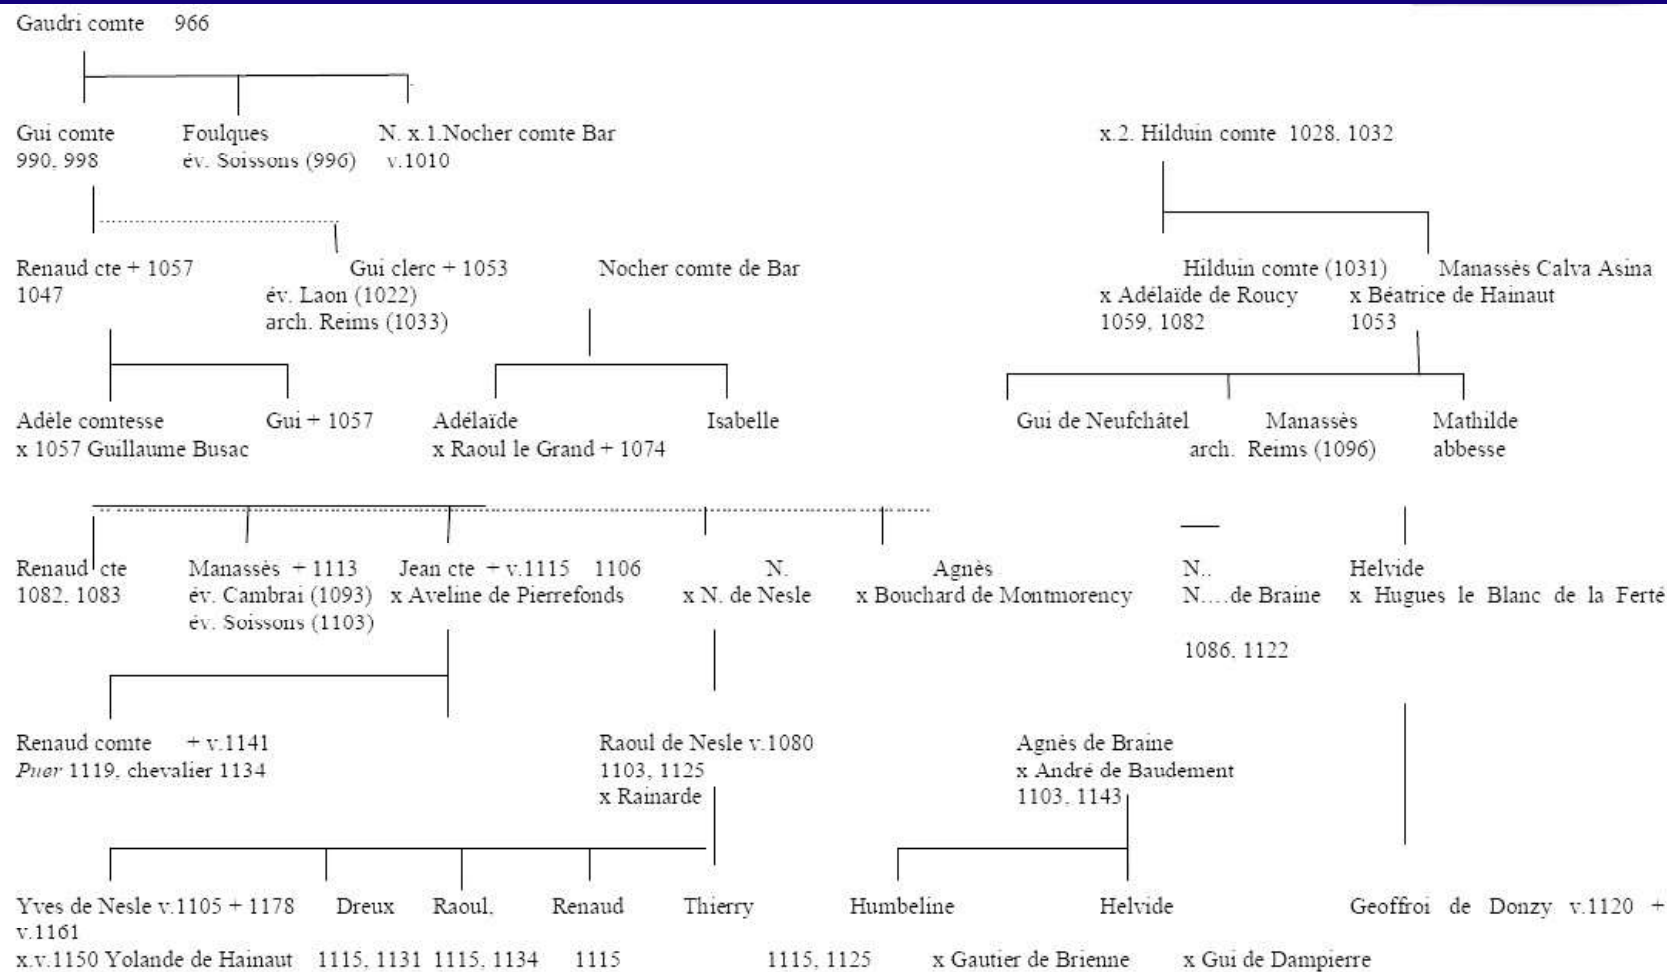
Gaudri comte 966

Gui comte
990, 998

Foulques
év. Soissons (996)

N. x.1.Nocher comte Bar
v.1010

x.2. Hilduin comte 1028, 1032

Renaud cte + 1057
1047

Gui clerc + 1053
év. Laon (1022)
arch. Reims (1033)

Nocher comte de Bar

Hilduin comte (1031)
x Adélaïde de Roucy
1059, 1082

Manassès Calva Asina
x Béatrice de Hainaut
1053

Adèle comtesse
x 1057 Guillaume Busac

Gui + 1057

Adélaïde
x Raoul le Grand + 1074

Isabelle

Gui de Neufchâtel

Manassès
arch. Reims (1096)

Mathilde
abbesse

Renaud cte
1082, 1083

Manassès + 1113
év. Cambrai (1093)
év. Soissons (1103)

Jean cte + v.1115 1106
x Aveline de Pierrefonds

N.
x N. de Nesle

Agnès
x Bouchard de Montmorency

N..
N....de Braine

1086, 1122

Helvide
x Hugues le Blanc de la Ferté

Renaud comte + v.1141
Puer 1119, chevalier 1134

Raoul de Nesle v.1080
1103, 1125
x Rainarde

Agnès de Braine
x André de Baudement
1103, 1143

Yves de Nesle v.1105 + 1178
x.v.1150 Yolande de Hainaut

Dreux
1115, 1131

Raoul.
1115, 1134

Renaud
1115

Thierry
1115, 1125

Humbeline
x Gautier de Brienne

Helvide
x Gui de Dampierre

Geoffroi de Donzy v.1120 + v.1161